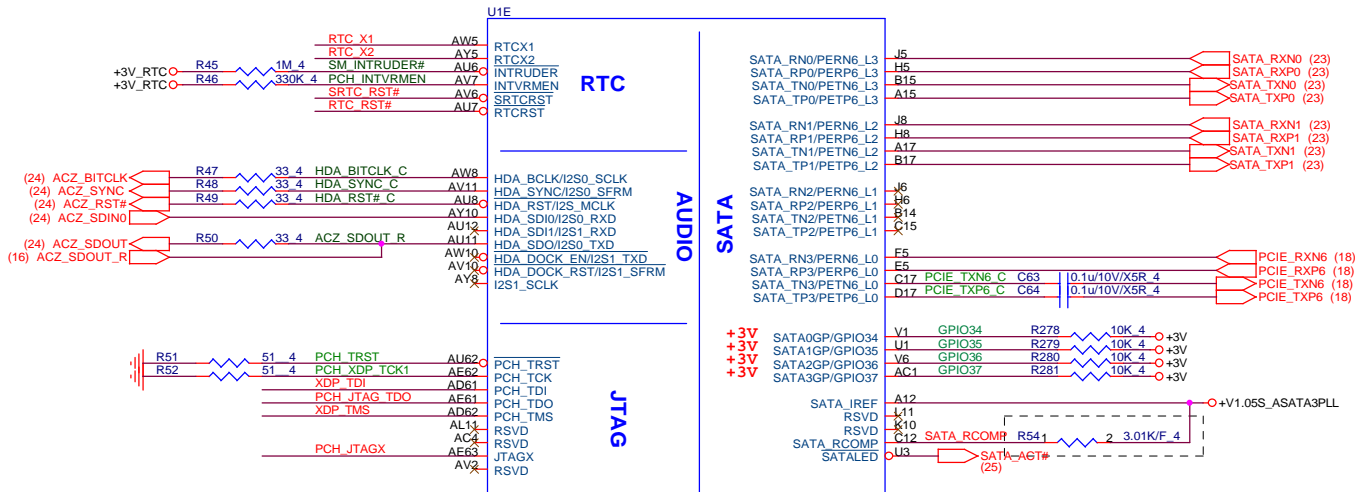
U1E

RTC_X1 AW5 RTCX1
RTC_X2 AY5 RTCX2
SM_INTRUDER# AU6 INTRUDER
+3V_RTC R45 1M_4 PCH_INTVRMEN AV7 INTVRMEN
+3V_RTC R46 330K_4
SRTC_RST# AV6 SRTCRST
RTC_RST# AU7 RTCRST

RTC

(24) ACZ_BITCLK R47 33_4 HDA_BITCLK_C AW8 HDA_BCLK/I2S0_SCLK
(24) ACZ_SYNC R48 33_4 HDA_SYNC_C AV11 HDA_SYNC/I2S0_SFRM
(24) ACZ_RST# R49 33_4 HDA_RST#_C AU8 HDA_RST/I2S0_MCLK
(24) ACZ_SDIN0 AY10 HDA_SDI0/I2S0_RXD
AU12 HDA_SDI1/I2S1_RXD
(24) ACZ_SDOUT R50 33_4 ACZ_SDOUT_R AU11 HDA_SDO/I2S0_TXD
(16) ACZ_SDOUT_R
AW10 HDA_DOCK_EN/I2S1_TXD
AV10 HDA_DOCK_RST/I2S1_SFRM
AY8 I2S1_SCLK

AUDIO

R51 51_4 PCH_TRST AU62 PCH_TRST
R52 51_4 PCH_XDP_TCK1 AE62 PCH_TCK
XDP_TDI AD61 PCH_TDI
PCH_JTAG_TDO AF61 PCH_TDO
XDP_TMS AD62 PCH_TMS
AL11 RSVD
AC4 RSVD
PCH_JTAGX AF63 JTAGX
AV2 RSVD

JTAG

SATA

SATA_RN0/PERN6_L3 J5 SATA_RXN0 (23)
SATA_RP0/PERP6_L3 H5 SATA_RXP0 (23)
SATA_TN0/PETN6_L3 B15 SATA_TXN0 (23)
SATA_TP0/PETP6_L3 A15 SATA_TXP0 (23)

SATA_RN1/PERN6_L2 J8 SATA_RXN1 (23)
SATA_RP1/PERP6_L2 H8 SATA_RXP1 (23)
SATA_TN1/PETN6_L2 A17 SATA_TXN1 (23)
SATA_TP1/PETP6_L2 B17 SATA_TXP1 (23)

SATA_RN2/PERN6_L1 J6
SATA_RP2/PERP6_L1 H6
SATA_TN2/PETN6_L1 B14
SATA_TP2/PETP6_L1 C15

SATA_RN3/PERN6_L0 F5 PCIE_RXN6 (18)
SATA_RP3/PERP6_L0 E5 PCIE_RXP6 (18)
SATA_TN3/PETN6_L0 C17 PCIE_TXN6_C C63 0.1u/10V/X5R_4 PCIE_TXN6 (18)
SATA_TP3/PETP6_L0 D17 PCIE_TXP6_C C64 0.1u/10V/X5R_4 PCIE_TXP6 (18)

+3V SATA0GP/GPIO34 V1 GPIO34 R278 10K_4 +3V
+3V SATA1GP/GPIO35 U1 GPIO35 R279 10K_4 +3V
+3V SATA2GP/GPIO36 V6 GPIO36 R280 10K_4 +3V
+3V SATA3GP/GPIO37 AC1 GPIO37 R281 10K_4 +3V

SATA_IREF A12 +V1.05S_ASATA3PLL
RSVD L11
RSVD K10
SATA_RCOMP C12 SATA_RCOMP R54 1 2 3.01K/F_4
SATALED U3 SATA_ACT# (25)